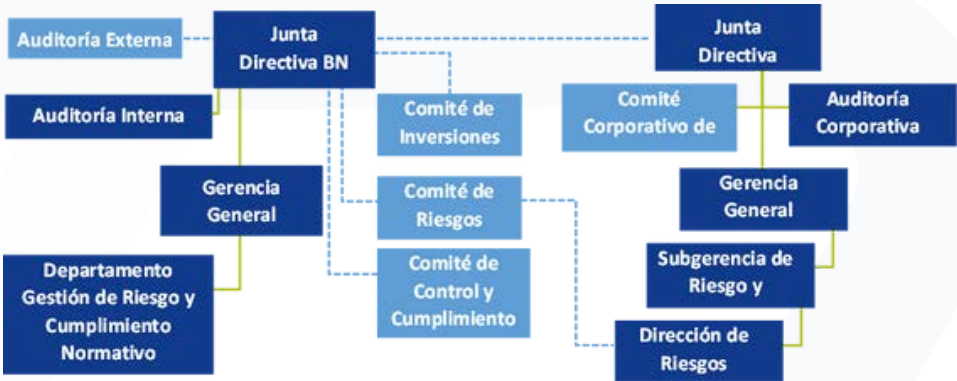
Auditoría Externa

Junta Directiva BN

Auditoría Interna

Comité de Inversiones

Gerencia General

Comité de Riesgos

Departamento Gestión de Riesgo y Cumplimiento Normativo

Comité de Control y Cumplimiento

Junta Directiva

Comité Corporativo de

Auditoría Corporativa

Gerencia General

Subgerencia de Riesgo y

Dirección de Riesgos